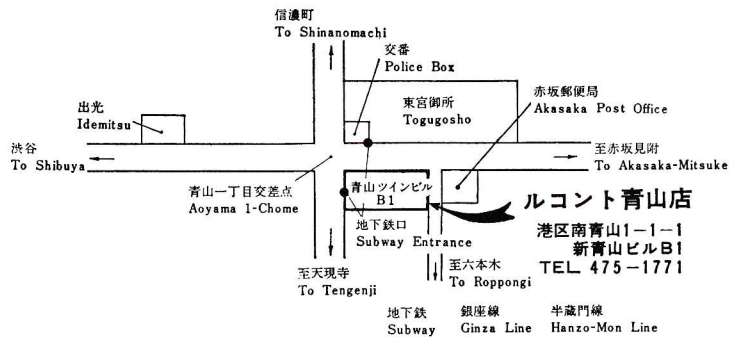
信濃町
To Shinanomachi

交番
Police Box

出光
Idemitsu

東宮御所
Togugosho

赤坂郵便局
Akasaka Post Office

渋谷
To Shibuya

至赤坂見附
To Akasaka-Mitsuke

青山一丁目交差点
Aoyama 1-Chome

青山ツインビル
B1

地下鉄口
Subway Entrance

ルコント青山店
港区南青山1-1-1
新青山ビルB1
TEL 475-1771

至天現寺
To Tengenji

至六本木
To Roppongi

地下鉄
Subway

銀座線
Ginza Line

半蔵門線
Hanzo-Mon Line